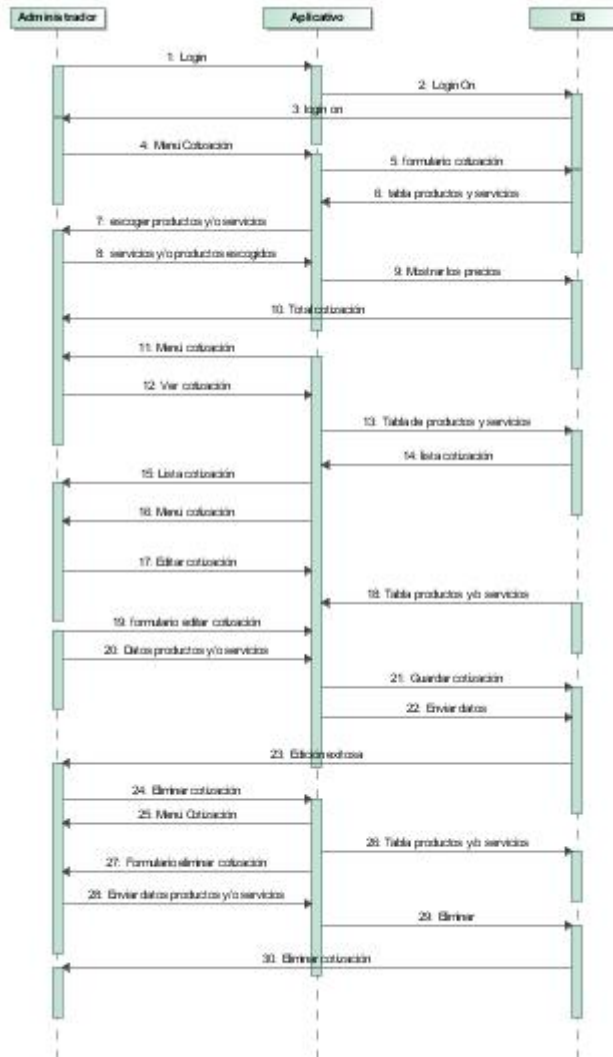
Administrador

Aplicativo

DB

1. Login

2. Login On

3. login on

4. Menú Cotización

5. formulario cotización

6. tabla productos y servicios

7. escoger productos y/o servicios

8. servicios y/o productos escogidos

9. Mostrar los precios

10. Total cotización

11. Menú cotización

12. Ver cotización

13. Tabla de productos y servicios

14. lista cotización

15. Lista cotización

16. Menu cotización

17. Editar cotización

18. Tabla productos y/o servicios

19. formulario editar cotización

20. Datos productos y/o servicios

21. Guardar cotización

22. Enviar datos

23. Edición exitosa

24. Eliminar cotización

25. Menú Cotización

26. Tabla productos y/o servicios

27. Formulario eliminar cotización

28. Enviar datos productos y/o servicios

29. Eliminar

30. Eliminar cotización